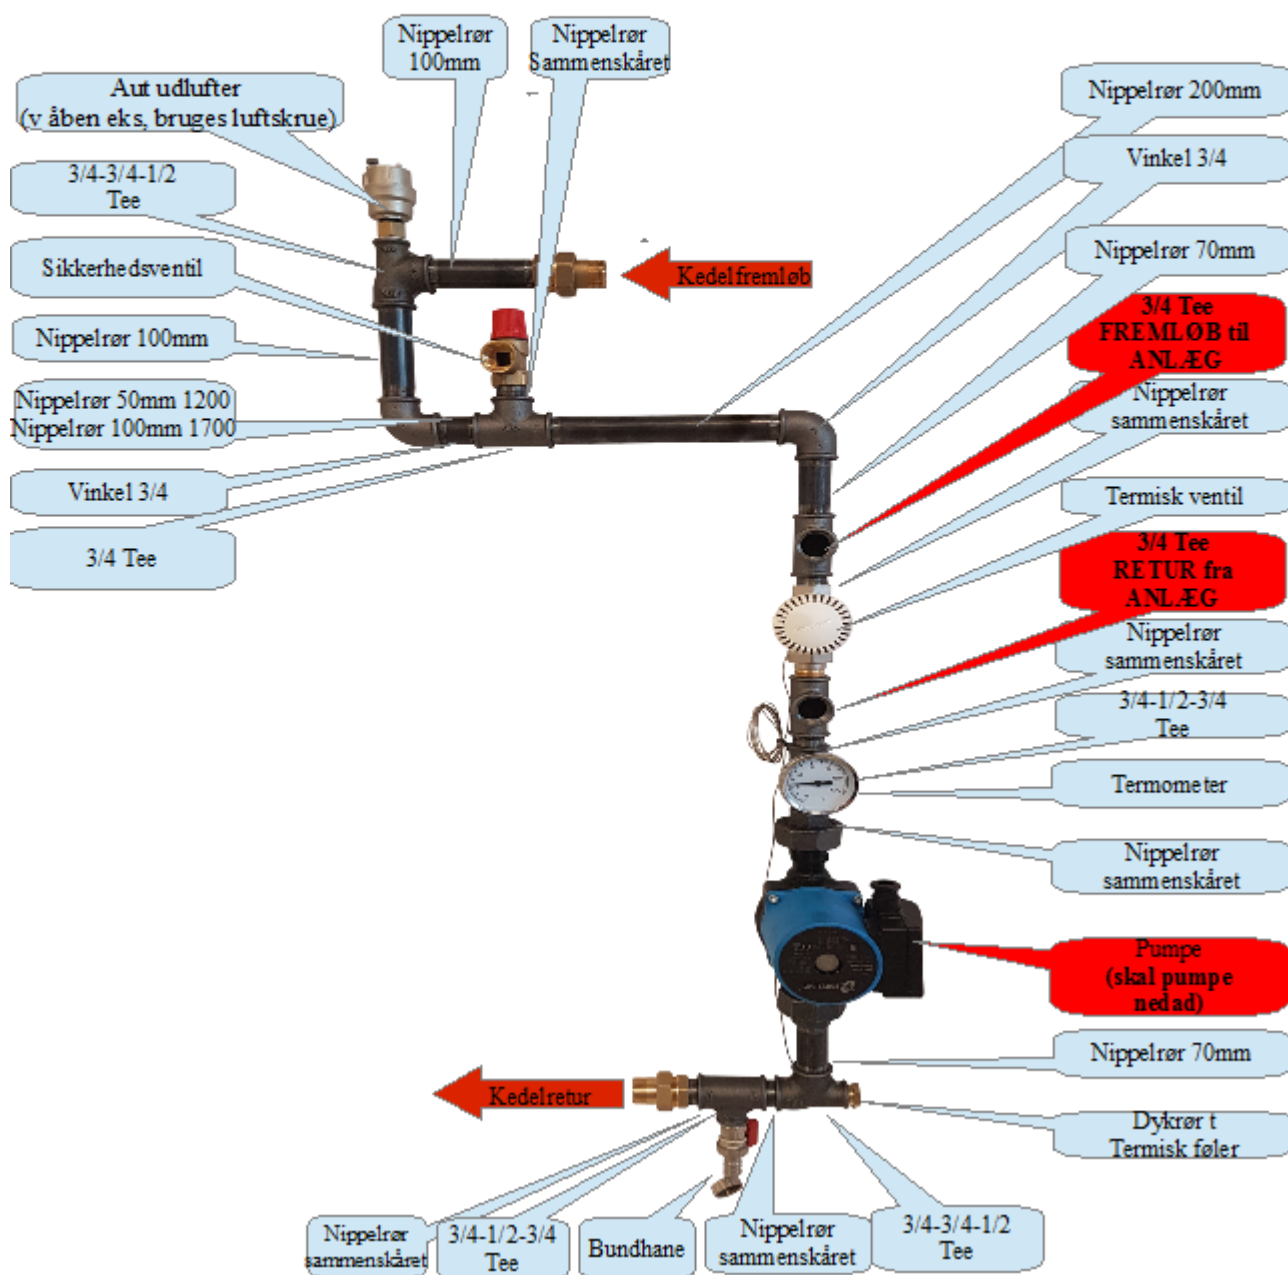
Nippelrør 100mm

Nippelrør Sammenskåret

Aut udlufter (v åben eks, bruges luftskrue)

3/4-3/4-1/2 Tee

Sikkerhedsventil

Nippelrør 100mm

Nippelrør 50mm 1200
Nippelrør 100mm 1700

Vinkel 3/4

3/4 Tee

Kedelfremløb

Nippelrør 200mm

Vinkel 3/4

Nippelrør 70mm

3/4 Tee FREMLØB til ANLÆG

Nippelrør sammenskåret

Termisk ventil

3/4 Tee RETUR fra ANLÆG

Nippelrør sammenskåret

3/4-1/2-3/4 Tee

Termometer

Nippelrør sammenskåret

Pumpe (skal pumpe nedad)

Nippelrør 70mm

Kedelretur

Dykrør t Termisk føler

Nippelrør sammenskåret

3/4-1/2-3/4 Tee

Bundhane

Nippelrør sammenskåret

3/4-3/4-1/2 Tee